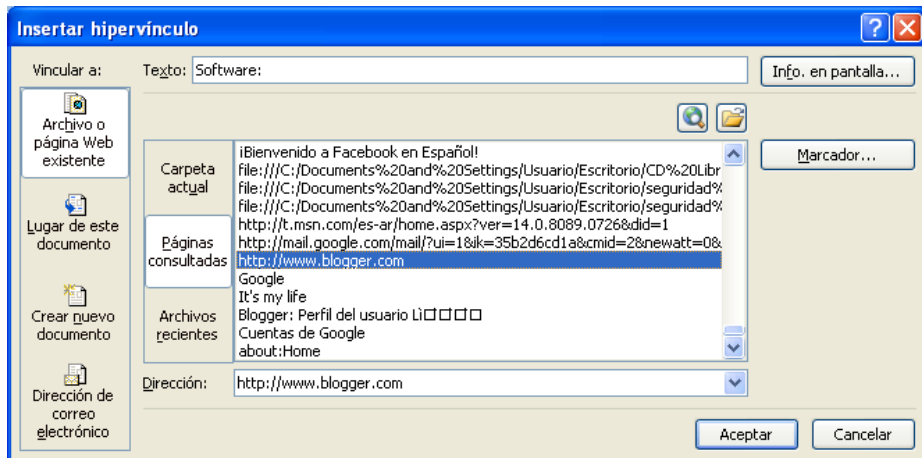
Insertar hipervínculo

Vincular a:

Archivo o página Web existente

Lugar de este documento

Crear nuevo documento

Dirección de correo electrónico

Texto: Software:

Info. en pantalla...

Carpeta actual

Páginas consultadas

Archivos recientes

¡Bienvenido a Facebook en Español!
file:///C:/Documents%20and%20Settings/Usuario/Escritorio/CD%20Libr
file:///C:/Documents%20and%20Settings/Usuario/Escritorio/seguridad%
file:///C:/Documents%20and%20Settings/Usuario/Escritorio/seguridad%
http://t.msn.com/es-ar/home.aspx?ver=14.0.8089.0726&did=1
http://mail.google.com/mail/?ui=1&ik=35b2d6cd1a&cmid=2&newatt=0&
http://www.blogger.com
Google
It's my life
Blogger: Perfil del usuario Lì□□□□
Cuentas de Google
about:Home

Marcador...

Dirección: http://www.blogger.com

Aceptar

Cancelar